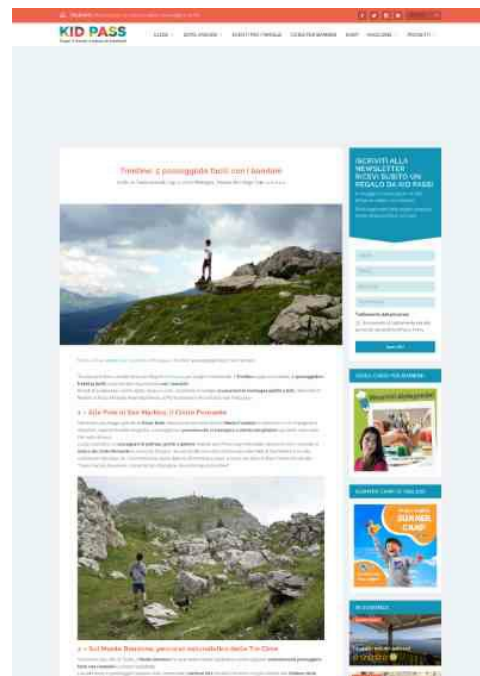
KID PASS

Trentino: 5 passeggiate facili con i bambini

1 - Alle Pale di San Martino, il Cristo Pensante

2 - Sul Monte Bondone, percorso naturalistico delle Tre Cime

ISCRIVITI ALLA NEWSLETTER RICEVI SUBITO UN REGALO DA KID PASS!

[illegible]